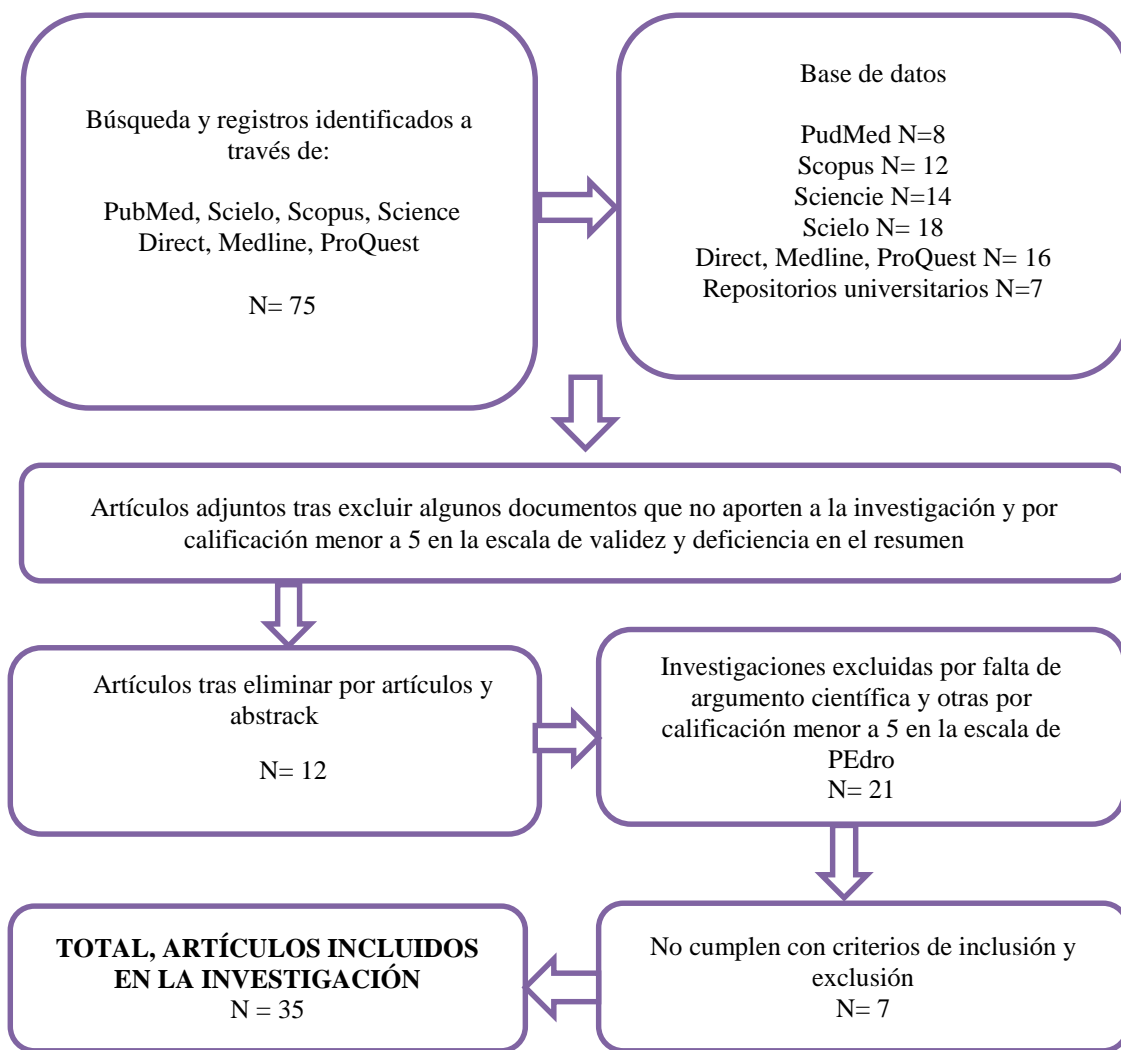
Búsqueda y registros identificados a través de:

PubMed, Scielo, Scopus, Science Direct, Medline, ProQuest

N= 75

Base de datos

PudMed N=8
Scopus N= 12
Sciencie N=14
Scielo N= 18
Direct, Medline, ProQuest N= 16
Repositorios universitarios N=7

Artículos adjuntos tras excluir algunos documentos que no aporten a la investigación y por calificación menor a 5 en la escala de validez y deficiencia en el resumen

Artículos tras eliminar por artículos y abstrack

N= 12

Investigaciones excluidas por falta de argumento científica y otras por calificación menor a 5 en la escala de PEdro
N= 21

**TOTAL, ARTÍCULOS INCLUIDOS EN LA INVESTIGACIÓN**
N = 35

No cumplen con criterios de inclusión y exclusión
N= 7